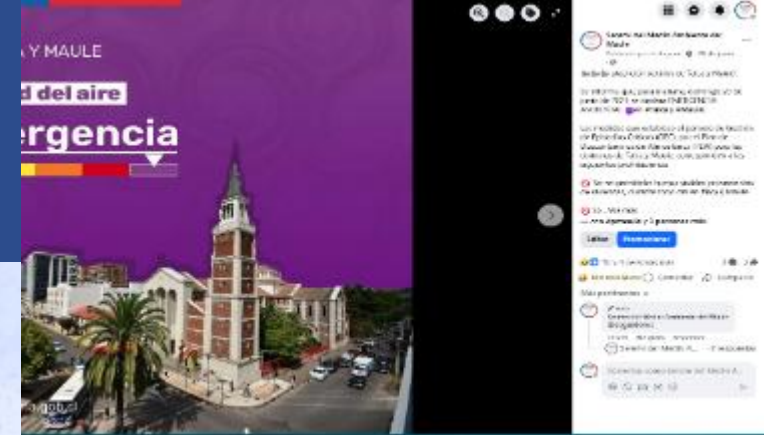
A Y MAULE

d del aire

ergencia

Seremi del Medio Ambiente del Maule

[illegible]

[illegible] ... de Talca y Maule

Se informa que, para mañana, domingo 20 de junio de 2021 se decreta EMERGENCIA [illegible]

Las medidas que establece el pronóstico de Gestión de Episodios Críticos (GEC), en el Plan de Descontaminación Atmosférica (PDA) para las comunas de Talca y Maule, son: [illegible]

Se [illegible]

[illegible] Ver más

Editar Promocionar

Me gusta Comentar Compartir

Más pertinentes

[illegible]

Escribe un comentario público...

gob.cl